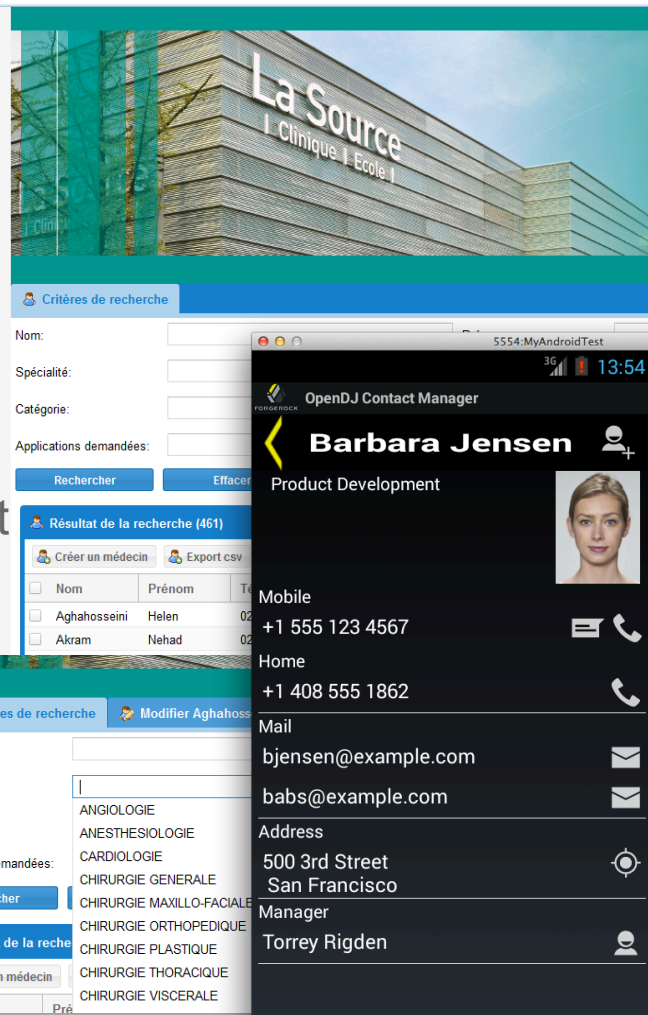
La Source
| Clinique | Ecole |

Critères de recherche

Nom:
Spécialité:
Catégorie:
Applications demandées:

Rechercher
Effacer

Résultat de la recherche (461)

Créer un médecin
Export csv

| Nom | Prénom | Te |
|---|---|---|
| Aghahosseini | Helen | 02 |
| Akram | Nehad | 02 |

es de recherche
Modifier Aghahoss

ANGIOLOGIE
ANESTHESIOLOGIE
CARDIOLOGIE
CHIRURGIE GENERALE
CHIRURGIE MAXILLO-FACIALE
CHIRURGIE ORTHOPEDIQUE
CHIRURGIE PLASTIQUE
CHIRURGIE THORACIQUE
CHIRURGIE VISCERALE

mandées:
cher
de la reche
n médecin
Pré

5554:MyAndroidTest
3G 13:54
FORGEROCK
OpenDJ Contact Manager
Barbara Jensen
Product Development
Mobile
+1 555 123 4567
Home
+1 408 555 1862
Mail
bjensen@example.com
babs@example.com
Address
500 3rd Street
San Francisco
Manager
Torrey Rigden